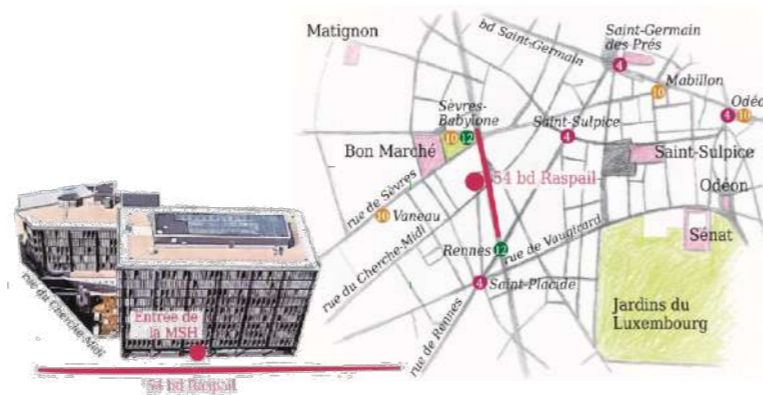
Matignon
bd Saint-Germain
Saint-Germain des Prés
4
Mabillon
10
Odéon
4 10
Sèvres-Babylone
10 12
Saint-Sulpice
4
Bon Marché
54 bd Raspail
Saint-Sulpice
Odéon
rue de Sèvres
10 Vaneau
rue du Cherche-Midi
Rennes 12
rue de Vaugirard
Sénat
4 Saint-Placide
rue de Rennes
Jardins du Luxembourg
rue du Cherche-Midi
Entrée de la MSH
54 bd Raspail